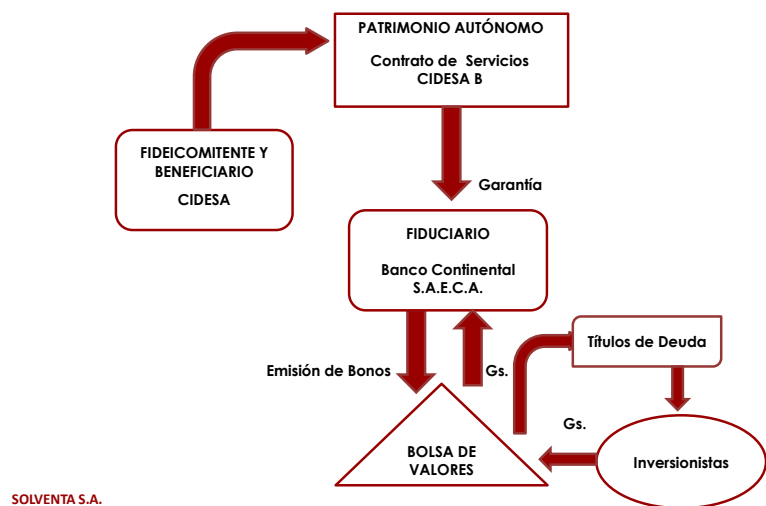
PATRIMONIO AUTÓNOMO

Contrato de Servicios
CIDESA B

FIDEICOMITENTE Y BENEFICIARIO

CIDESA

Garantía

FIDUCIARIO

Banco Continental
S.A.E.C.A.

Títulos de Deuda

Emisión de Bonos

Gs.

Gs.

BOLSA DE VALORES

Inversionistas

SOLVENTA S.A.